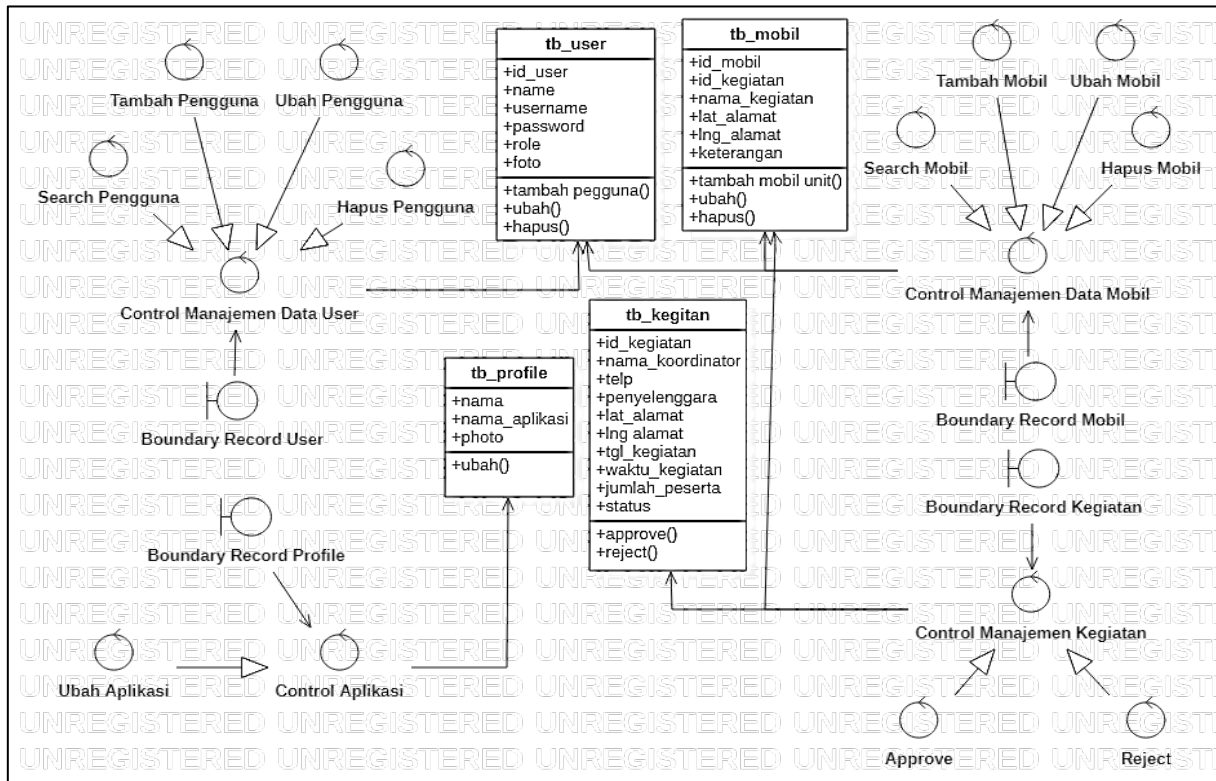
UNREGISTERED UNREGISTERED UNREGISTERED UNREGISTERED UNREGISTERED

Tambah Pengguna
Ubah Pengguna
Search Pengguna
Hapus Pengguna
Control Manajemen Data User
Boundary Record User
Boundary Record Profile
Ubah Aplikasi
Control Aplikasi

| tb_user |
|---|
| +id_user<br>+name<br>+username<br>+password<br>+role<br>+foto |
| +tambah pegguna()<br>+ubah()<br>+hapus() |

| tb_mobil |
|---|
| +id_mobil<br>+id_kegiatan<br>+nama_kegiatan<br>+lat_alamat<br>+lng_alamat<br>+keterangan |
| +tambah mobil unit()<br>+ubah()<br>+hapus() |

| tb_profile |
|---|
| +nama<br>+nama_aplikasi<br>+photo |
| +ubah() |

| tb_kegitan |
|---|
| +id_kegiatan<br>+nama_koordinator<br>+telp<br>+penyelenggara<br>+lat_alamat<br>+lng alamat<br>+tgl_kegiatan<br>+waktu_kegiatan<br>+jumlah_peserta<br>+status |
| +approve()<br>+reject() |

Tambah Mobil
Ubah Mobil
Search Mobil
Hapus Mobil
Control Manajemen Data Mobil
Boundary Record Mobil
Boundary Record Kegiatan
Control Manajemen Kegiatan
Approve
Reject